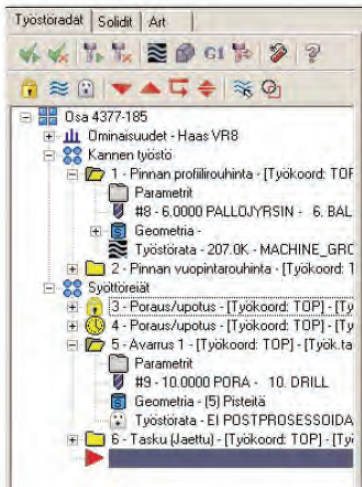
Työstöradat | Solidit | Art

G1

Osa 4377-185
Ominaisuudet - Haas VR8
Kannen työstö
1 - Pinnan profiilirouhinta - [Työkoord: TOP
Parametrit
#8 - 6.0000 PALLOJYRSIN - 6. BAL
Geometria -
Työstörata - 207.0K - MACHINE_GRC
2 - Pinnan vuopintarouhinta - [Työkoord: T
Syöttöreiät
3 - Poraus/upotus - [Työkoord: TOP] - [Ty
4 - Poraus/upotus - [Työkoord: TOP] - [Ty
5 - Avarrus 1 - [Työkoord: TOP] - [Työk.ta
Parametrit
#9 - 10.0000 PORA - 10. DRILL
Geometria - (5) Pisteitä
Työstörata - Ei POSTPROSESSOIDA
6 - Tasku (Jaettu) - [Työkoord: TOP] - [Ty